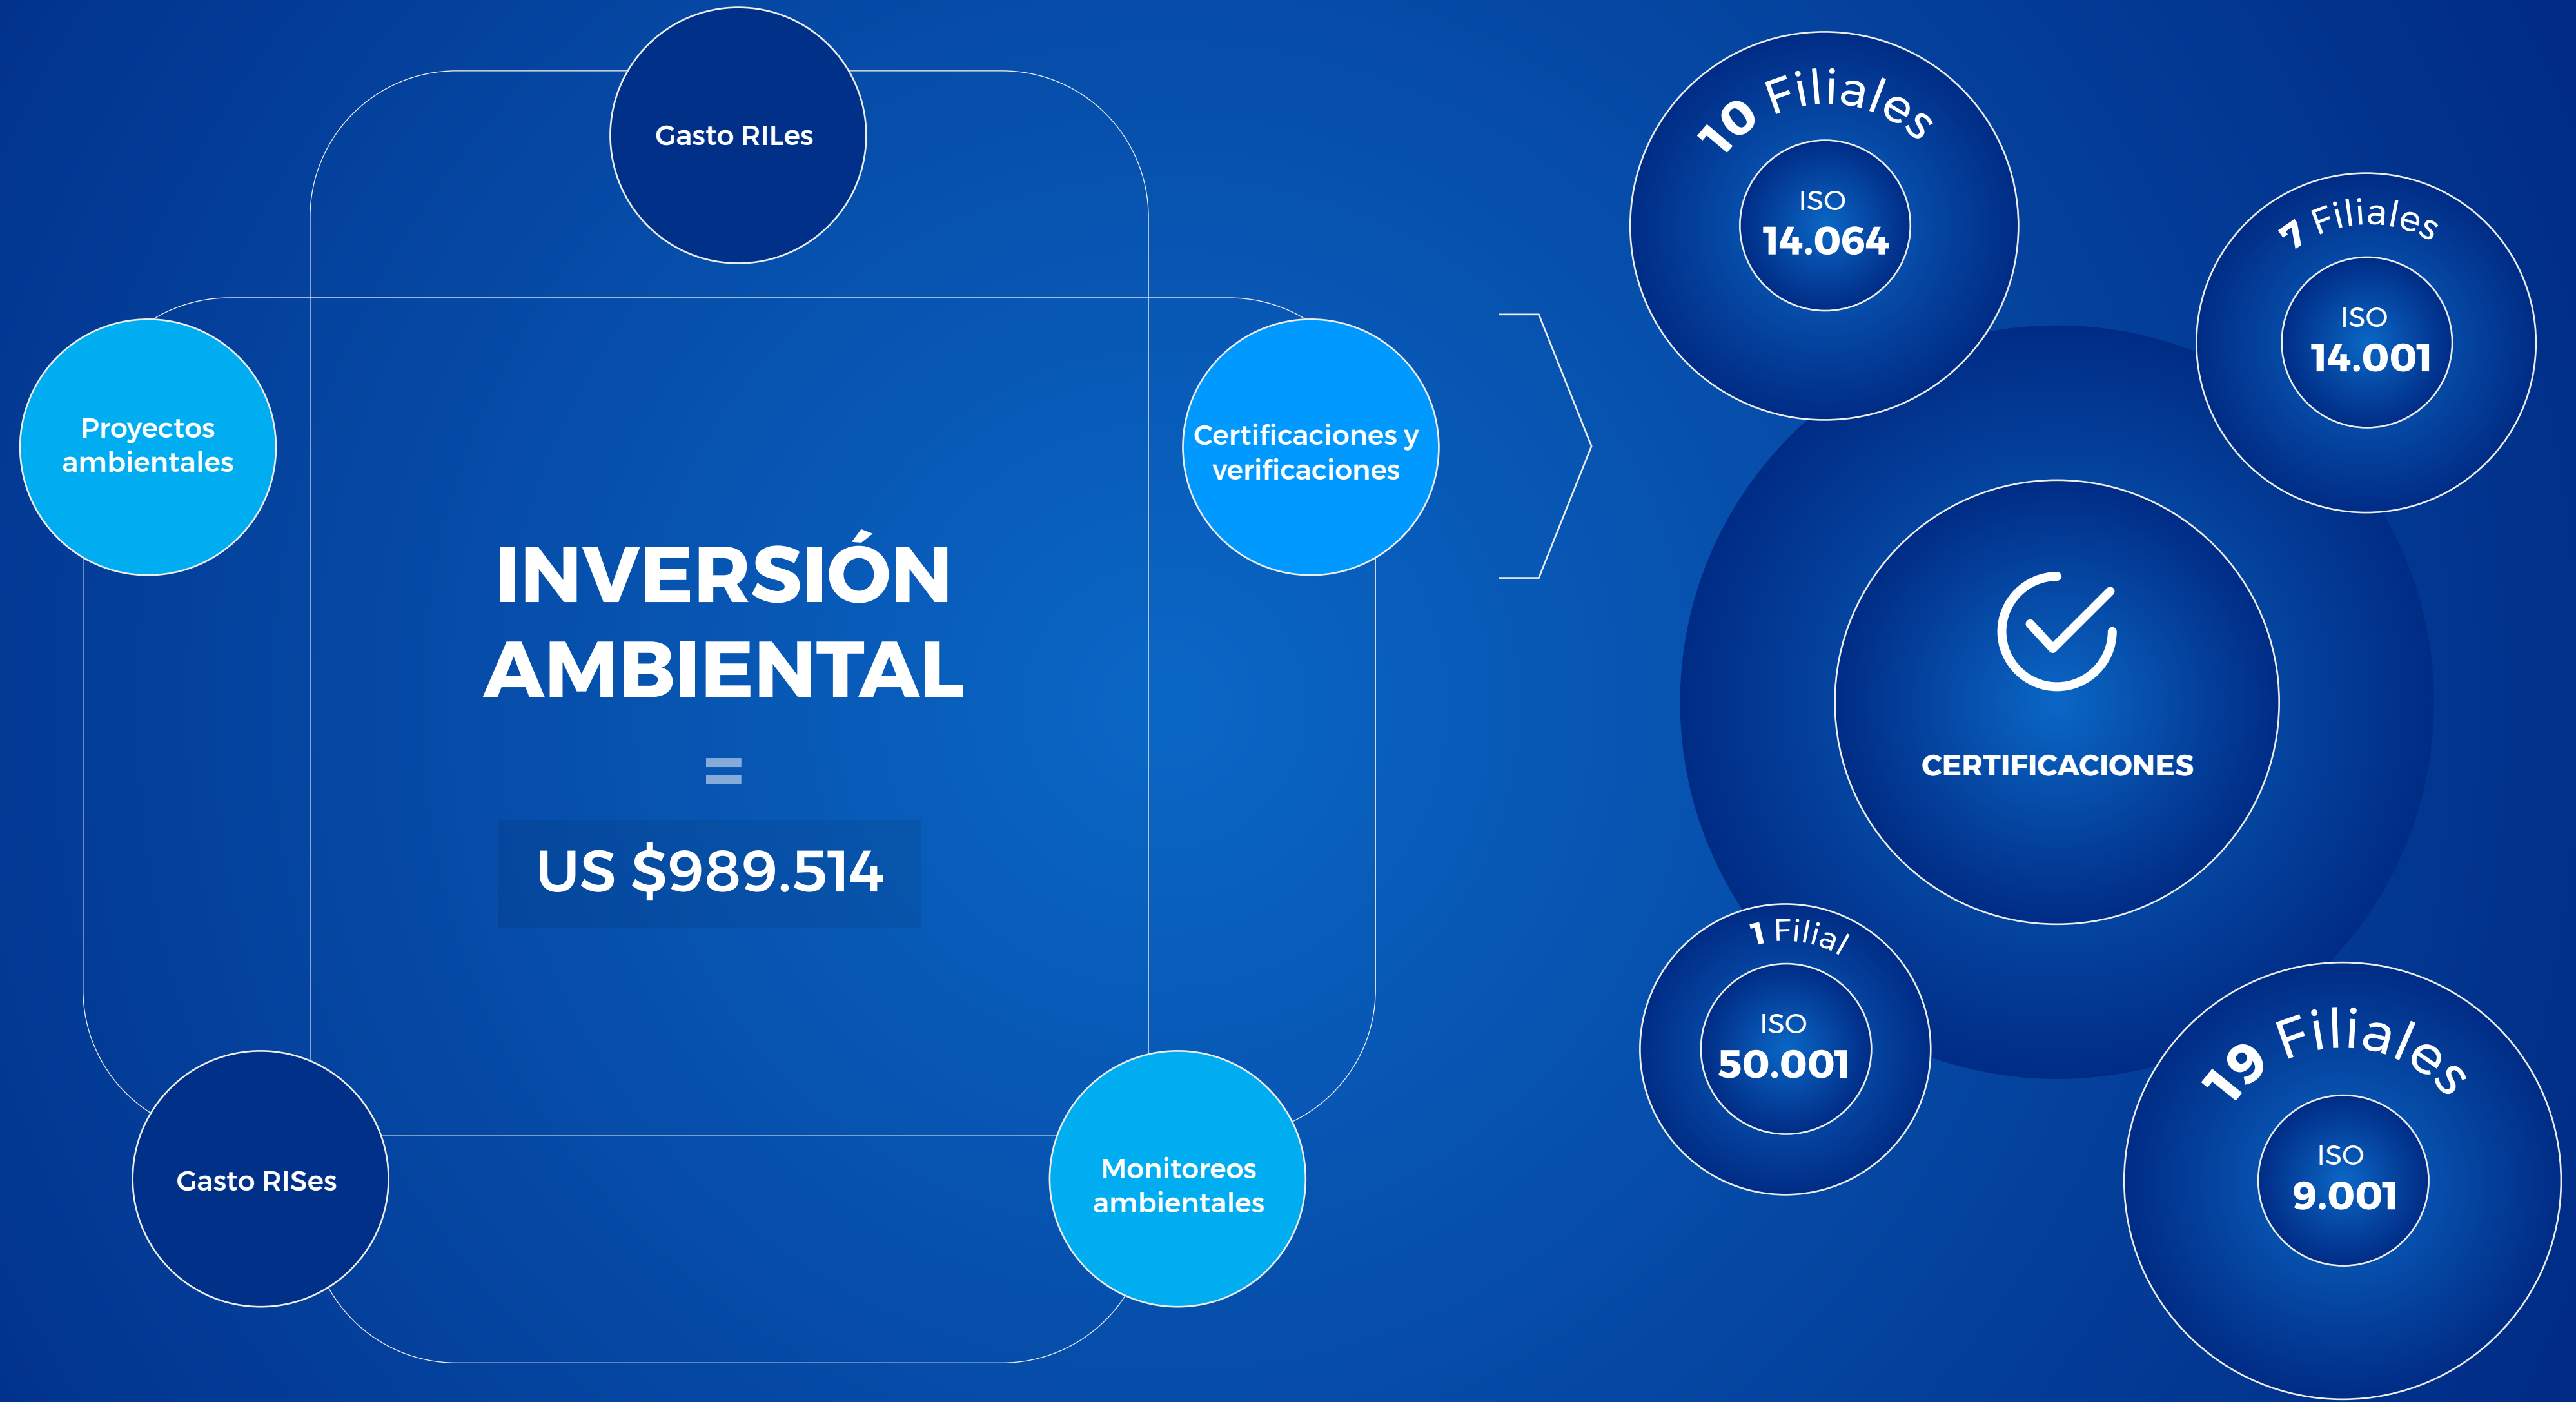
Gasto RILes

Proyectos ambientales

Certificaciones y verificaciones

INVERSIÓN AMBIENTAL

=

US $989.514

Gasto RISes

Monitoreos ambientales

10 Filiales
ISO
14.064

7 Filiales
ISO
14.001

CERTIFICACIONES

1 Filial
ISO
50.001

19 Filiales
ISO
9.001